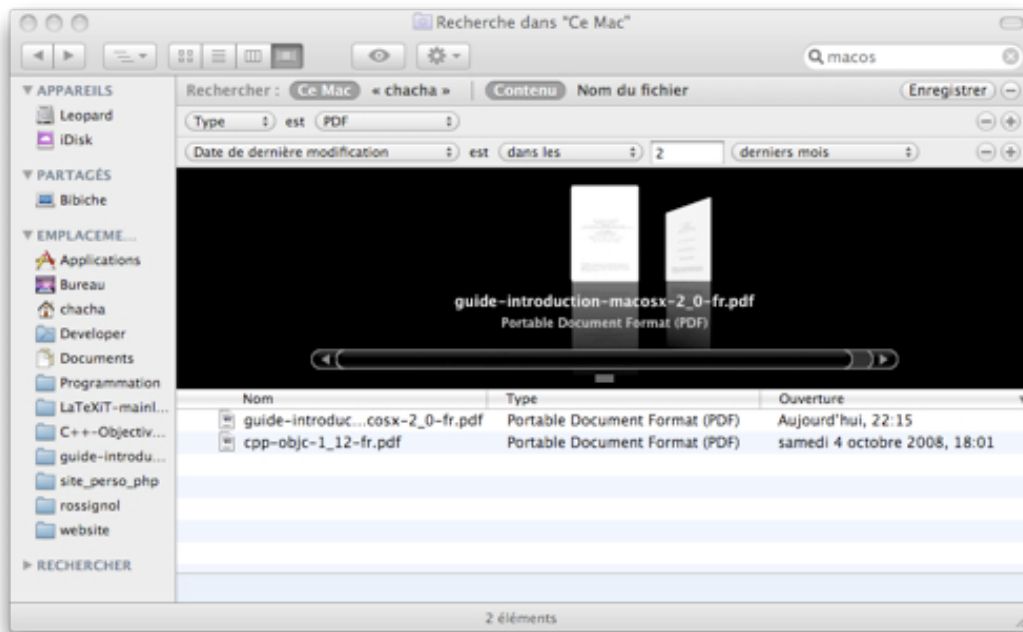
Recherche dans "Ce Mac"

macos

▼ APPAREILS
Leopard
iDisk
▼ PARTAGÉS
Bibiche
▼ EMPLACEME...
Applications
Bureau
chacha
Developer
Documents
Programmation
LaTeXiT-mainl...
C++-Objectiv...
guide-introdu...
site_perso_php
rossignol
website
▶ RECHERCHER

Rechercher : Ce Mac « chacha » Contenu Nom du fichier Enregistrer

Type est PDF

Date de dernière modification est dans les 2 derniers mois

guide-introduction-macosx-2_0-fr.pdf
Portable Document Format (PDF)

| Nom | Type | Ouverture |
|---|---|---|
| guide-introduc...cosx-2_0-fr.pdf | Portable Document Format (PDF) | Aujourd'hui, 22:15 |
| cpp-objc-1_12-fr.pdf | Portable Document Format (PDF) | samedi 4 octobre 2008, 18:01 |

2 éléments